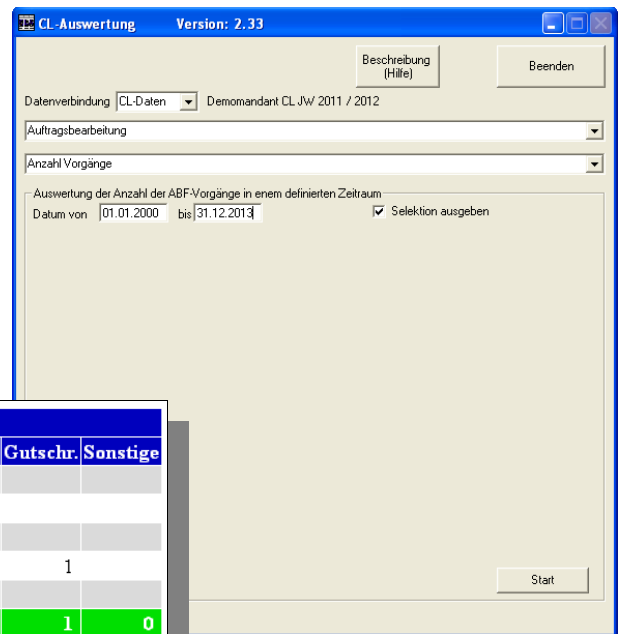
CL-Auswertung Version: 2.33

Beschreibung (Hilfe)

Beenden

Datenverbindung CL-Daten Demomandant CL JW 2011 / 2012

Auftragsbearbeitung

Anzahl Vorgänge

Auswertung der Anzahl der ABF-Vorgänge in enem definierten Zeitraum

Datum von 01.01.2000 bis 31.12.2013

Selektion ausgeben

| Gutschr. | Sonstige |
|---|---|
| | |
| | |
| | |
| 1 | |
| | |
| 1 | 0 |

Start